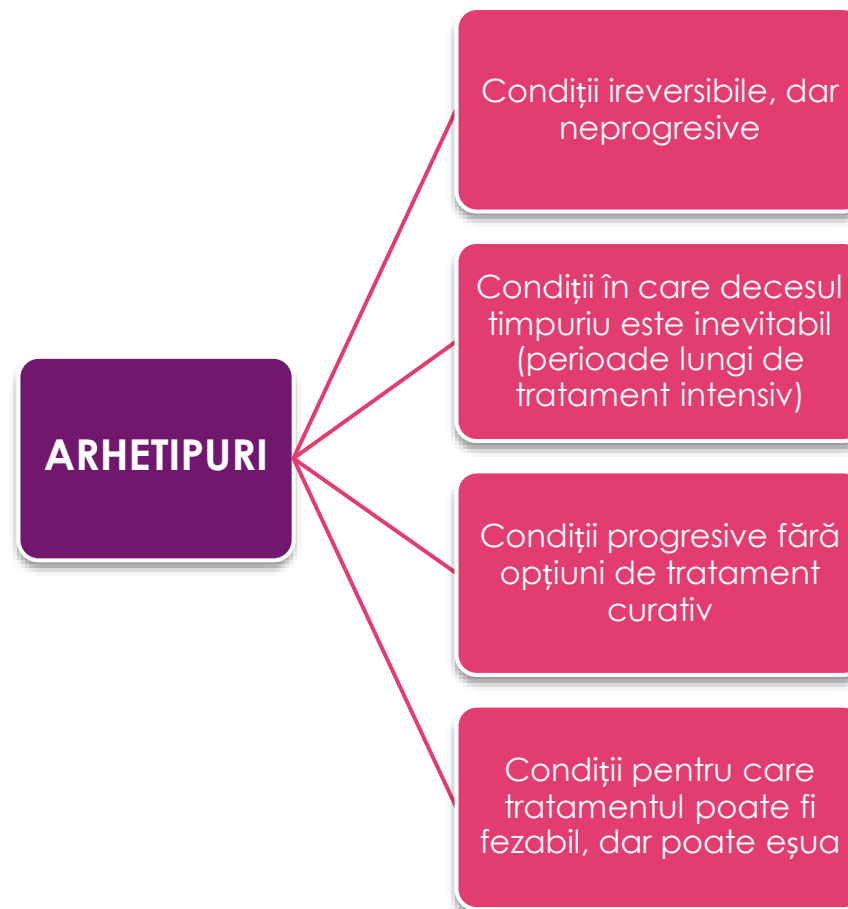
ARHETIPURI

Condiții ireversibile, dar neprogresive

Condiții în care decesul timpuriu este inevitabil (perioade lungi de tratament intensiv)

Condiții progresive fără opțiuni de tratament curativ

Condiții pentru care tratamentul poate fi fezabil, dar poate eșua